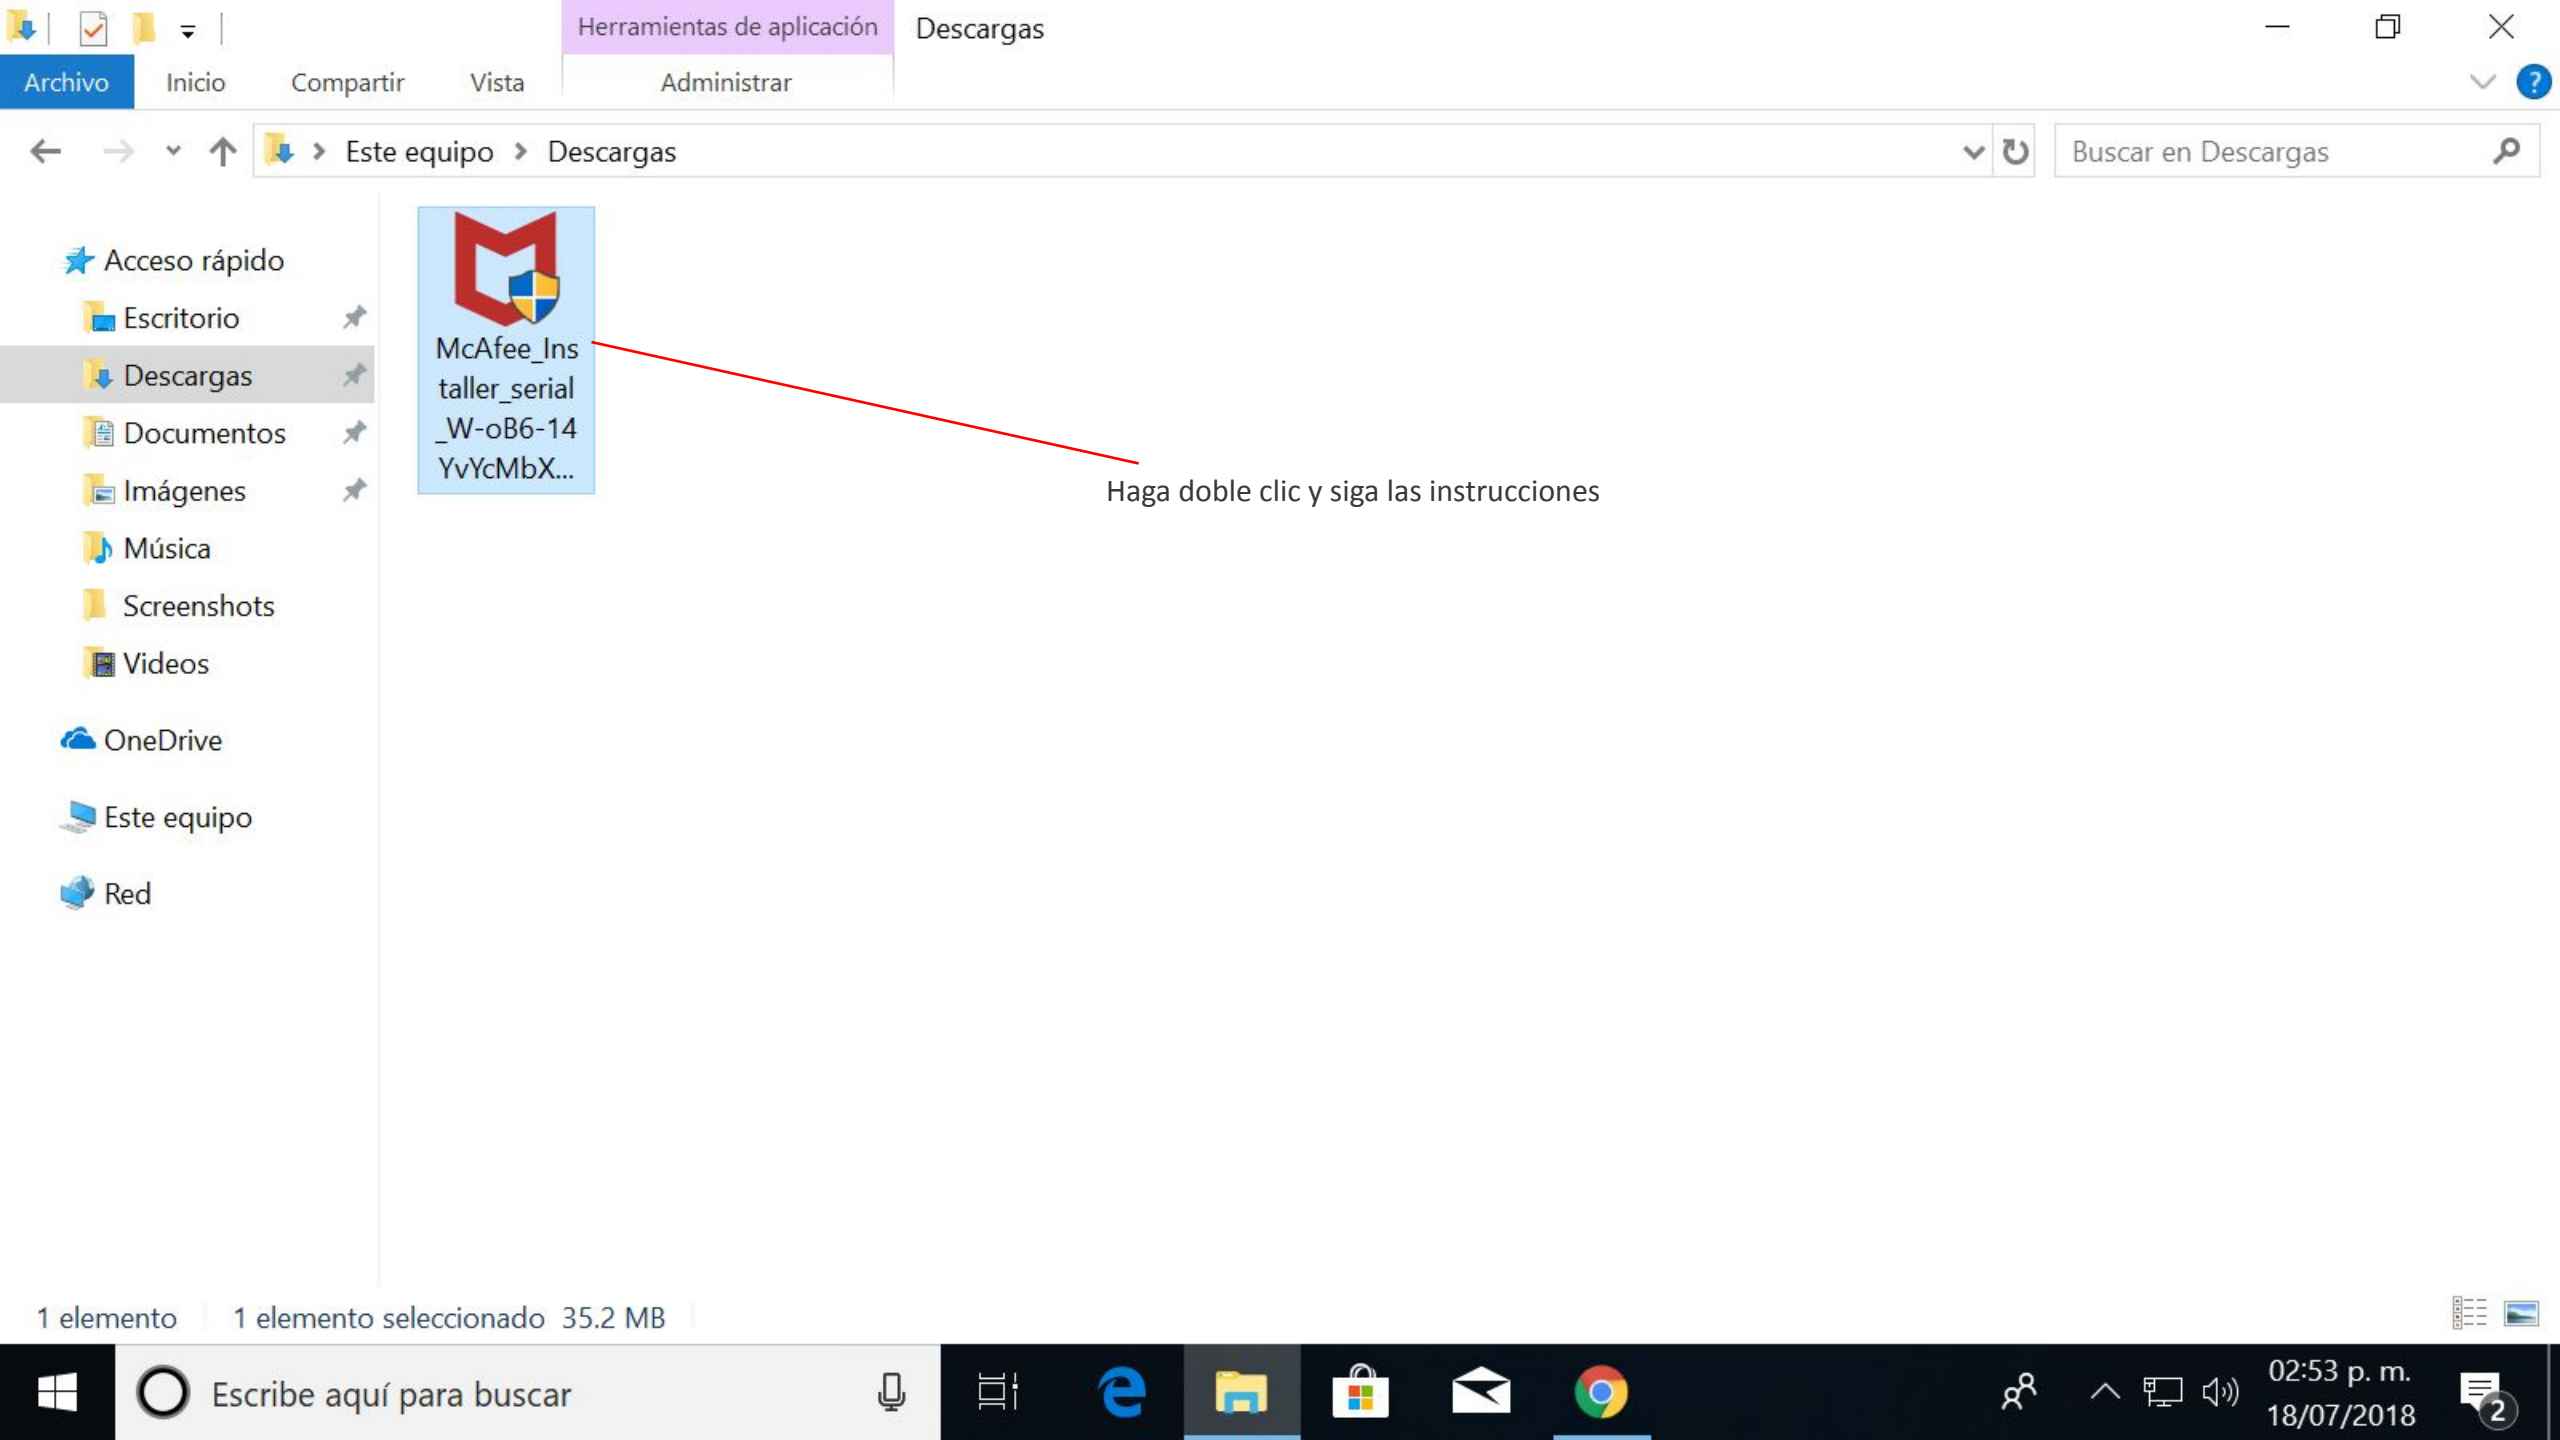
Herramientas de aplicación
Descargas

Archivo
Inicio
Compartir
Vista
Administrar

Este equipo > Descargas

Buscar en Descargas

Acceso rápido
Escritorio
Descargas
Documentos
Imágenes
Música
Screenshots
Videos
OneDrive
Este equipo
Red

McAfee_Installer_serial_W-oB6-14YvYcMbX...

Haga doble clic y siga las instrucciones

1 elemento
1 elemento seleccionado 35.2 MB

Escribe aquí para buscar

02:53 p. m.
18/07/2018
2